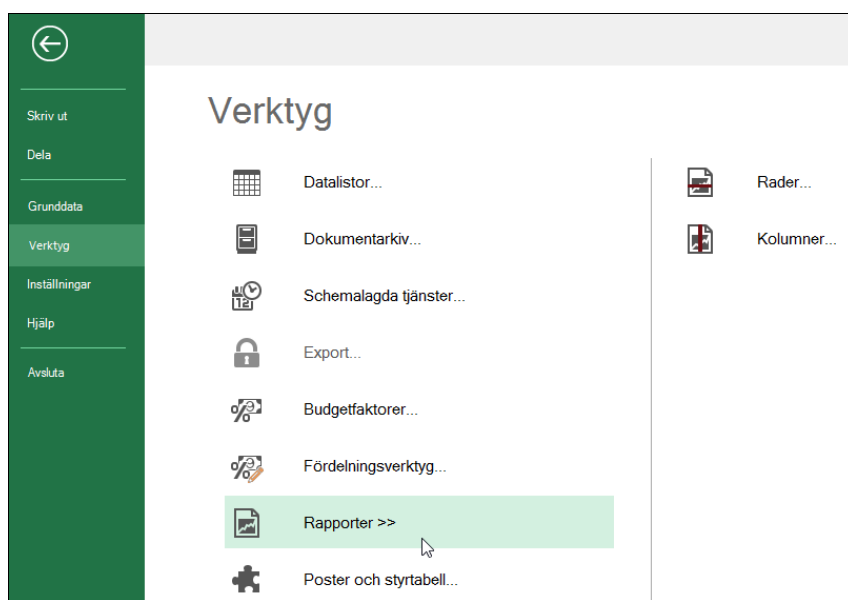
Skriv ut
Dela
Grunddata
Verktyg
Inställningar
Hjälp
Avsluta

Verktyg

Datalistor...
Dokumentarkiv...
Schemalagda tjänster...
Export...
Budgetfaktorer...
Fördelningsverktyg...
Rapporter >>
Poster och styrtabell...

Rader...
Kolumner...